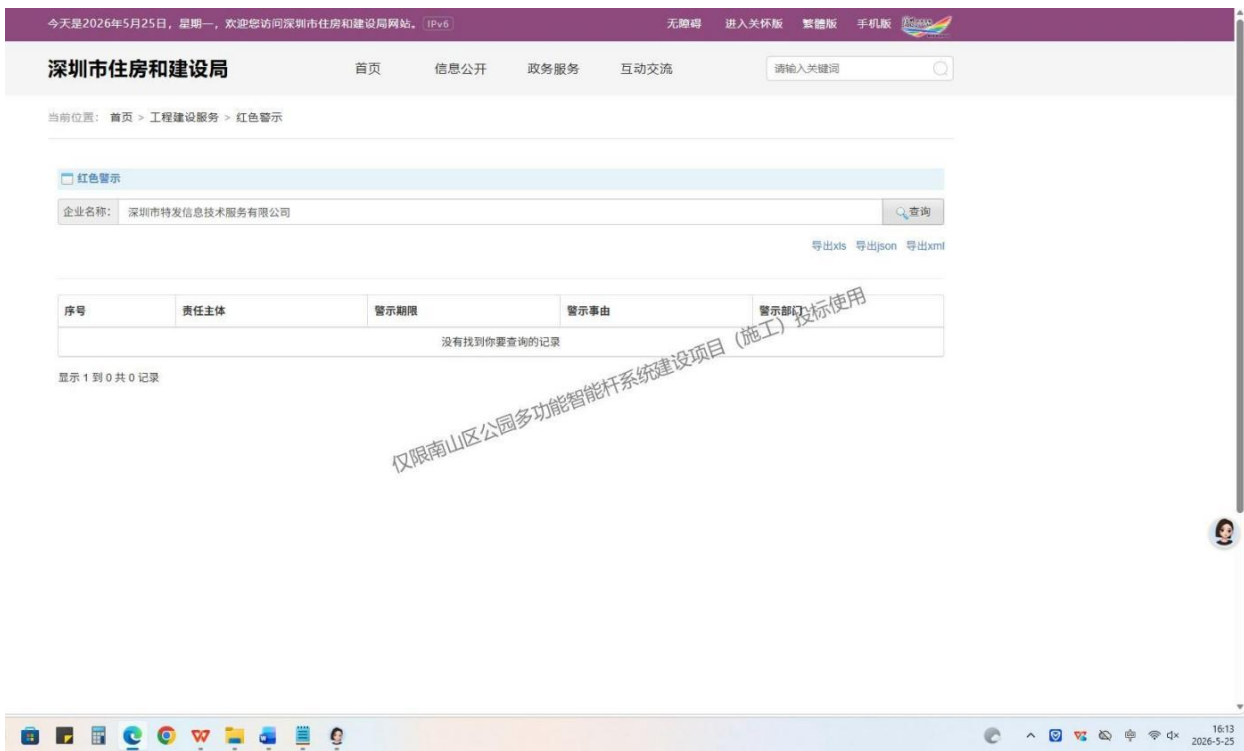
今天是2026年5月25日，星期一，欢迎您访问深圳市住房和建设局网站。 IPv6

无障碍 进入关怀版 繁體版 手机版

深圳市住房和建设局

首页 信息公开 政务服务 互动交流

请输入关键词

当前位置： 首页 > 工程建设服务 > 红色警示

红色警示

企业名称： 深圳市特发信息技术服务有限公司

查询

导出xls 导出json 导出xml

| 序号 | 责任主体 | 警示期限 | 警示事由 | 警示部门 |
|---|---|---|---|---|
| 没有找到你要查询的记录 | | | | |

显示 1 到 0 共 0 记录

仅限南山区公园多功能智能杆系统建设项目（施工）投标使用

16:13
2026-5-25